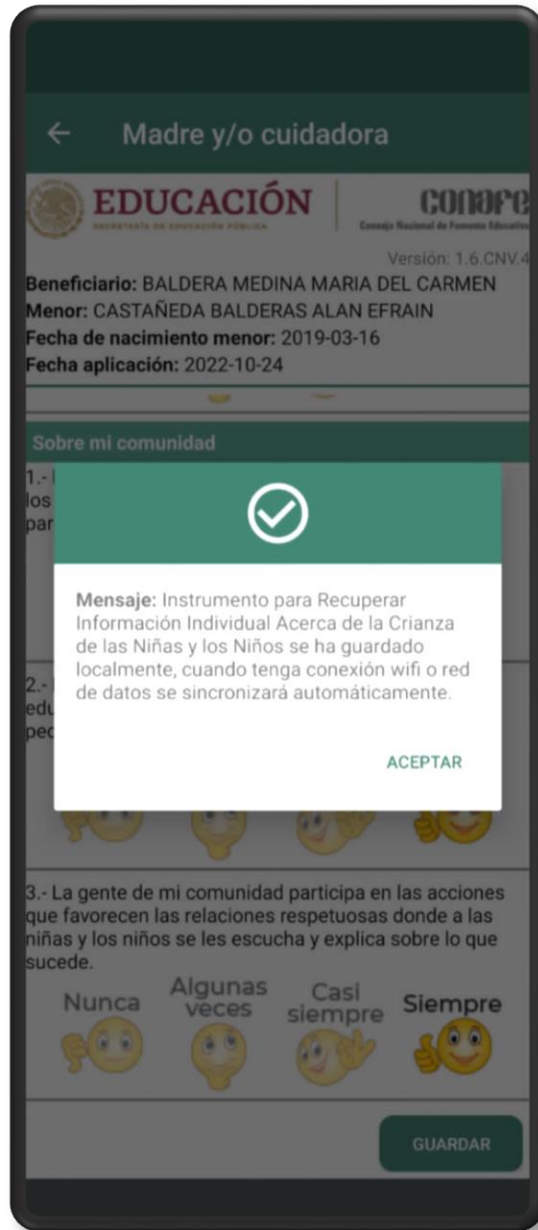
← Madre y/o cuidadora

EDUCACIÓN
SECRETARÍA DE EDUCACIÓN PÚBLICA

CONAFE
Consejo Nacional de Fomento Educativo

Versión: 1.6.CNV.4

Beneficiario: BALDERA MEDINA MARIA DEL CARMEN
Menor: CASTAÑEDA BALDERAS ALAN EFRAIN
Fecha de nacimiento menor: 2019-03-16
Fecha aplicación: 2022-10-24

Sobre mi comunidad

1.- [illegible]
los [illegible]
par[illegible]

Mensaje: Instrumento para Recuperar Información Individual Acerca de la Crianza de las Niñas y los Niños se ha guardado localmente, cuando tenga conexión wifi o red de datos se sincronizará automáticamente.

ACEPTAR

2.- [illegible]
edu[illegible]
peq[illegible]

3.- La gente de mi comunidad participa en las acciones que favorecen las relaciones respetuosas donde a las niñas y los niños se les escucha y explica sobre lo que sucede.

Nunca
Algunas veces
Casi siempre
Siempre

GUARDAR